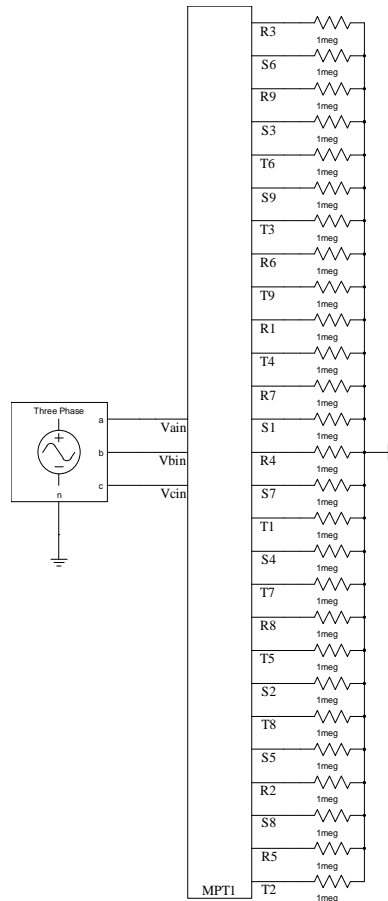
Three Phase
a
b
c
n
Vain
Vbin
Vcin
MPT1
R3
1meg
S6
1meg
R9
1meg
S3
1meg
T6
1meg
S9
1meg
T3
1meg
R6
1meg
T9
1meg
R1
1meg
T4
1meg
R7
1meg
S1
1meg
R4
1meg
S7
1meg
T1
1meg
S4
1meg
T7
1meg
R8
1meg
T5
1meg
S2
1meg
T8
1meg
S5
1meg
R2
1meg
S8
1meg
R5
1meg
T2
1meg